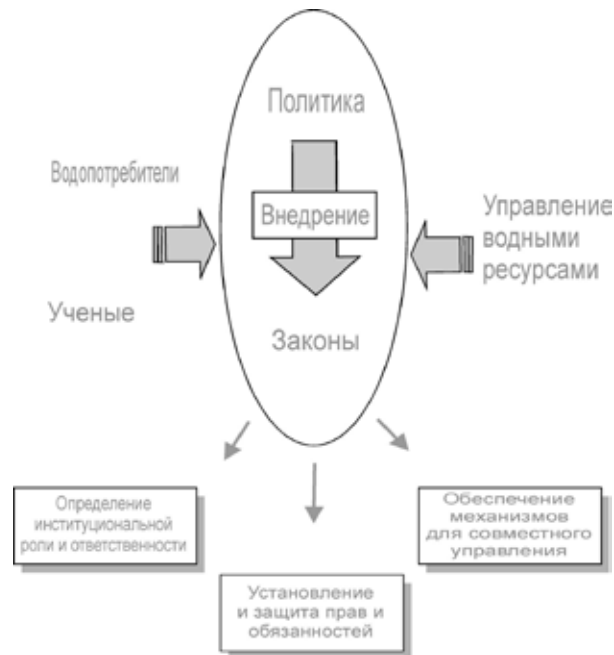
Политика

Водопотребители

Внедрение

Управление водными ресурсами

Ученые

Законы

Определение институциональной роли и ответственности

Установление и защита прав и обязанностей

Обеспечение механизмов для совместного управления